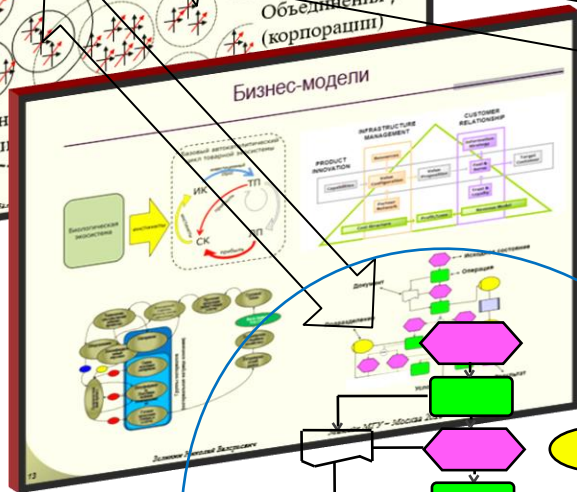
Объединения (корпорации)

Бизнес-модели

INFRASTRUCTURE MANAGEMENT

CUSTOMER RELATIONSHIP

PRODUCT INNOVATION

Биологическая экосистема

инстинкты

ИК

ТП

СК

ЛП

Документ

Исходное состояние

Операция

13

Зеленин Анатолий Валерьевич

МГУ – Москва 20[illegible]